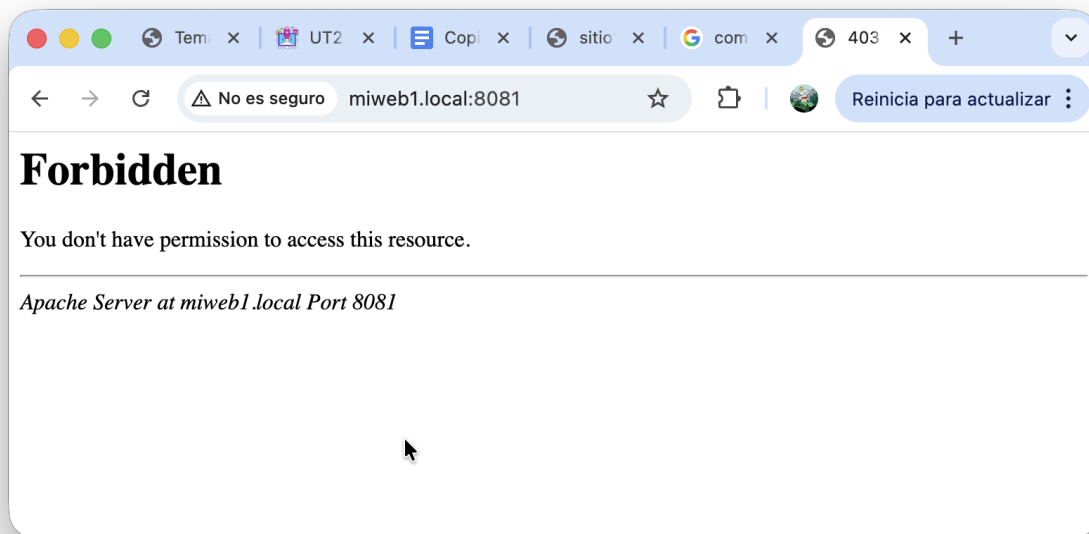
Tem ×
UT2 ×
Copi ×
sitio ×
com ×
403 ×
+

No es seguro miweb1.local:8081

Reinicia para actualizar

# Forbidden

You don't have permission to access this resource.

*Apache Server at miweb1.local Port 8081*